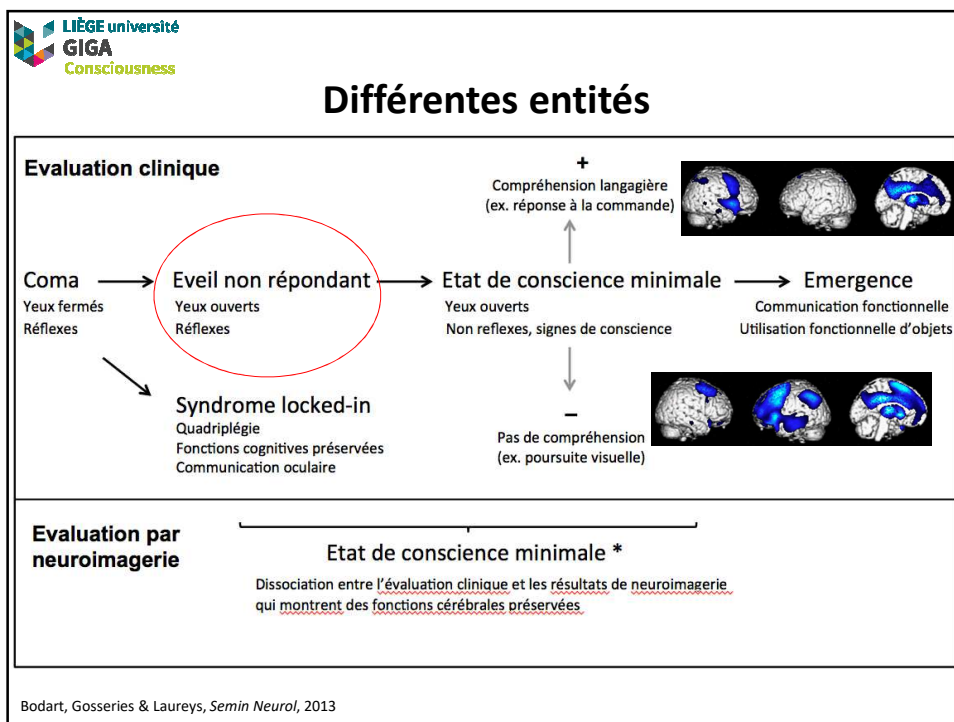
LIÈGE université
GIGA
Consciousness

Différentes entités

Evaluation clinique

+
Compréhension langagière
(ex. réponse à la commande)

Coma
Yeux fermés
Réflexes

Eveil non répondant
Yeux ouverts
Réflexes

Etat de conscience minimale
Yeux ouverts
Non reflexes, signes de conscience

Emergence
Communication fonctionnelle
Utilisation fonctionnelle d'objets

Syndrome locked-in
Quadriplégie
Fonctions cognitives préservées
Communication oculaire

–
Pas de compréhension
(ex. poursuite visuelle)

Evaluation par neuroimagerie

Etat de conscience minimale *
Dissociation entre l'évaluation clinique et les résultats de neuroimagerie qui montrent des fonctions cérébrales préservées

Bodart, Gosseries & Laureys, Semin Neurol, 2013